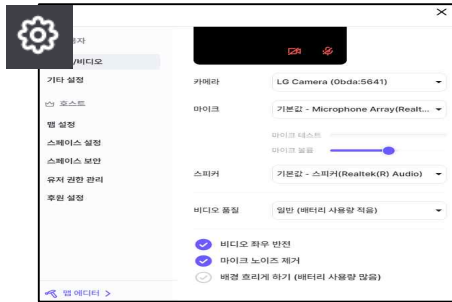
×

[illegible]자

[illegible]/비디오

기타 설정

호스트

맵 설정

스페이스 설정

스페이스 보안

유저 권한 관리

후원 설정

카메라 LG Camera (0bda:5641)

마이크 기본값 - Microphone Array(Realt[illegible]

마이크 테스트

마이크 볼륨

스피커 기본값 - 스피커(Realtek(R) Audio)

비디오 품질 일반 (배터리 사용량 적음)

비디오 좌우 반전

마이크 노이즈 제거

배경 흐리게 하기 (배터리 사용량 많음)

맵 에디터 >